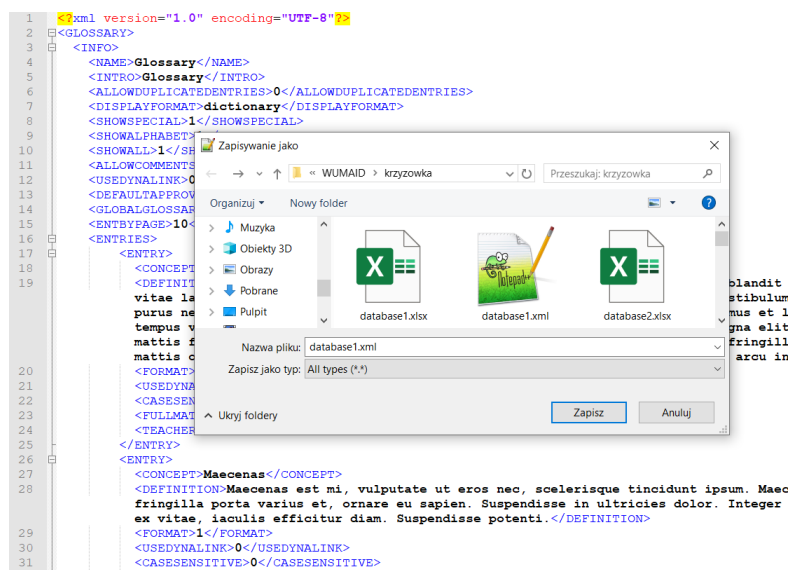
1 <?xml version="1.0" encoding="UTF-8"?>
2 <GLOSSARY>
3 <INFO>
4 <NAME>Glossary</NAME>
5 <INTRO>Glossary</INTRO>
6 <ALLOWDUPLICATEDENTRIES>0</ALLOWDUPLICATEDENTRIES>
7 <DISPLAYFORMAT>dictionary</DISPLAYFORMAT>
8 <SHOWSPECIAL>1</SHOWSPECIAL>
9 <SHOWALPHABET>
10 <SHOWALL>1</SH
11 <ALLOWCOMMENTS
12 <USEDYNALINK>0
13 <DEFAULTAPPROV
14 <GLOBALGLOSSAR
15 <ENTBYPAGE>10<
16 <ENTRIES>
17 <ENTRY>
18 <CONCEPT
19 <DEFINIT blandit vitae la stibulum purus ne mus et l tempus v gna elit mattis f fringill mattis c arcu in
20 <FORMAT>
21 <USEDYNA
22 <CASESEN
23 <FULLMAT
24 <TEACHER
25 </ENTRY>
26 <ENTRY>
27 <CONCEPT>Maecenas</CONCEPT>
28 <DEFINITION>Maecenas est mi, vulputate ut eros nec, scelerisque tincidunt ipsum. Maec fringilla porta varius et, ornare eu sapien. Suspendisse in ultricies dolor. Integer ex vitae, iaculis efficitur diam. Suspendisse potenti.</DEFINITION>
29 <FORMAT>1</FORMAT>
30 <USEDYNALINK>0</USEDYNALINK>
31 <CASESENSITIVE>0</CASESENSITIVE>

Zapisywanie jako
WUMAID › krzyzowka
Przeszukaj: krzyzowka
Organizuj ▾
Nowy folder
Muzyka
Obiekty 3D
Obrazy
Pobrane
Pulpit
database1.xlsx
database1.xml
database2.xlsx
Nazwa pliku: database1.xml
Zapisz jako typ: All types (*.*)
Ukryj foldery
Zapisz
Anuluj